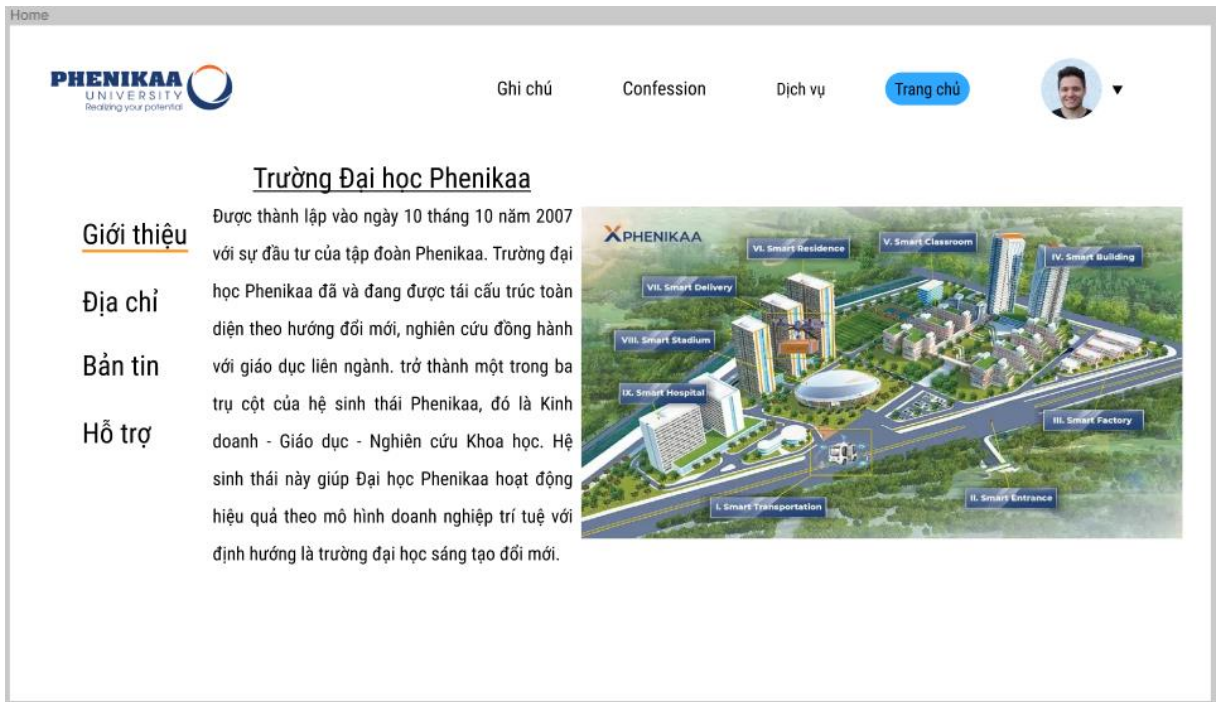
Home

PHENIKAA
UNIVERSITY
Realizing your potential

Ghi chú
Confession
Dịch vụ
Trang chủ

Trường Đại học Phenikaa

Giới thiệu
Địa chỉ
Bản tin
Hỗ trợ

Được thành lập vào ngày 10 tháng 10 năm 2007 với sự đầu tư của tập đoàn Phenikaa. Trường đại học Phenikaa đã và đang được tái cấu trúc toàn diện theo hướng đổi mới, nghiên cứu đồng hành với giáo dục liên ngành. trở thành một trong ba trụ cột của hệ sinh thái Phenikaa, đó là Kinh doanh - Giáo dục - Nghiên cứu Khoa học. Hệ sinh thái này giúp Đại học Phenikaa hoạt động hiệu quả theo mô hình doanh nghiệp trí tuệ với định hướng là trường đại học sáng tạo đổi mới.

PHENIKAA
VI. Smart Residence
V. Smart Classroom
IV. Smart Building
VII. Smart Delivery
VIII. Smart Stadium
IX. Smart Hospital
III. Smart Factory
II. Smart Entrance
I. Smart Transportation